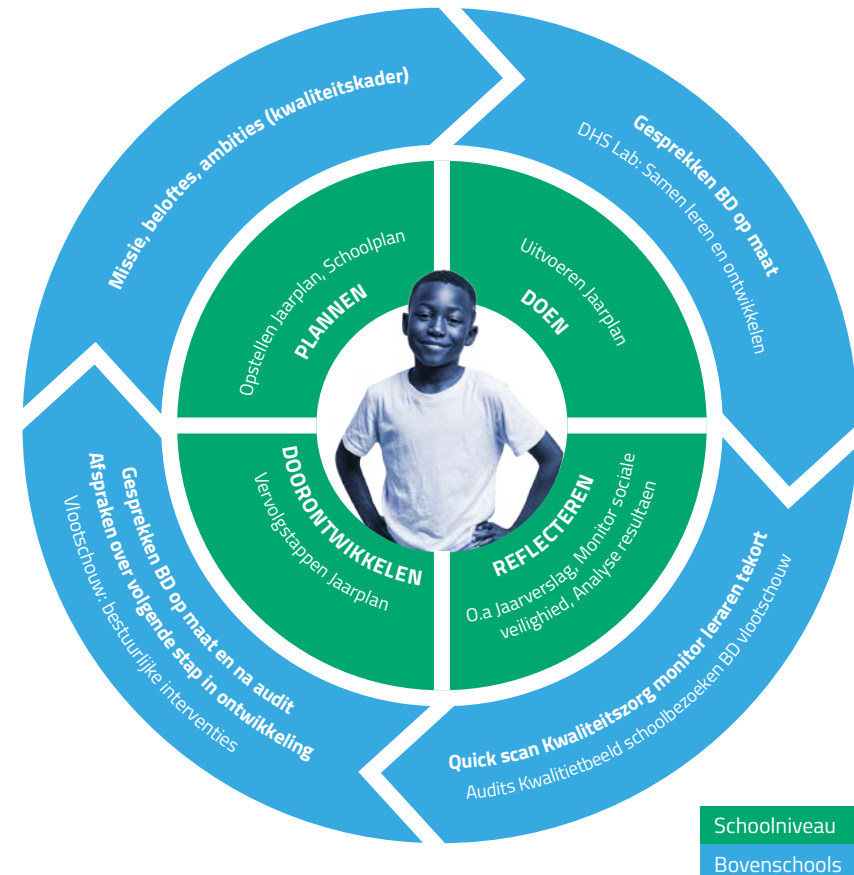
Missie, beloftes, ambities (kwaliteitskader)

Gesprekken BD op maat
DHS Lab: Samen leren en ontwikkelen

PLANNEN
Opstellen Jaarplan, Schoolplan

DOEN
Uitvoeren Jaarplan

DOORONTWIKKELEN
Vervolgstappen Jaarplan

REFLECTEREN
O.a Jaarverslag, Monitor sociale veiligheid, Analyse resultaten

Gesprekken BD op maat en na audit
Afspraken over volgende stap in ontwikkeling
Vlootschouw: bestuurlijke interventies

Quick scan Kwaliteitszorg monitor leraren tekort
Audits Kwalitietbeeld schoolbezoeken BD vlootschouw

Schoolniveau
Bovenschools